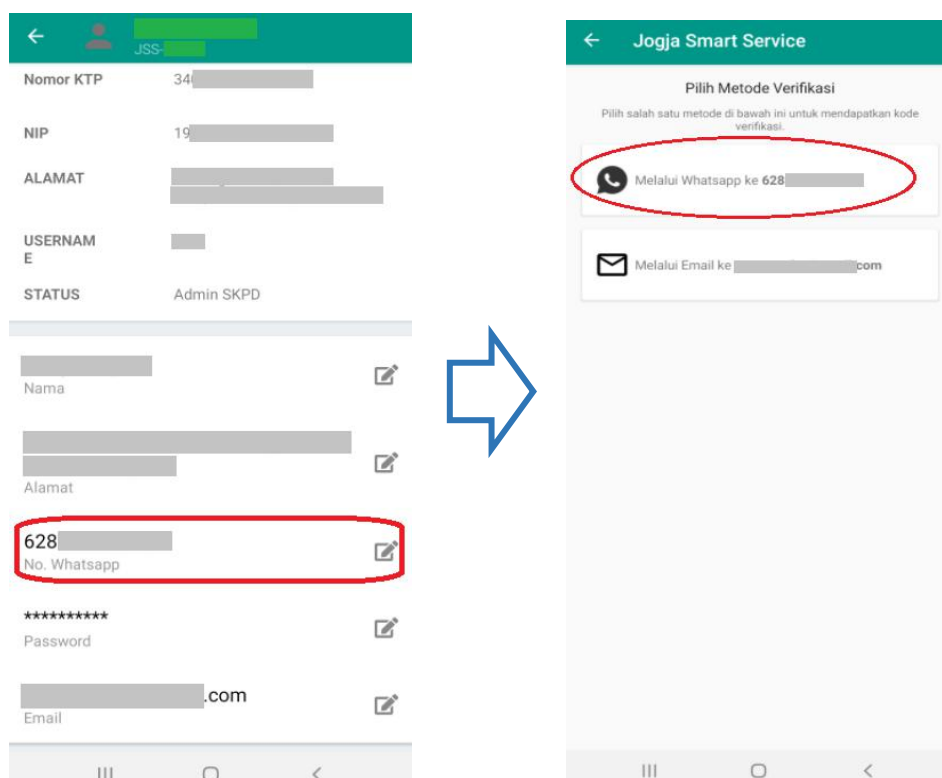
←
JSS-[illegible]

Nomor KTP 34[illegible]

NIP 19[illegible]

ALAMAT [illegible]

USERNAME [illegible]

STATUS Admin SKPD

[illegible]
Nama

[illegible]
Alamat

628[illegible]
No. Whatsapp

**********
Password

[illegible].com
Email

← Jogja Smart Service

Pilih Metode Verifikasi

Pilih salah satu metode di bawah ini untuk mendapatkan kode verifikasi.

Melalui Whatsapp ke 628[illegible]

Melalui Email ke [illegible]com